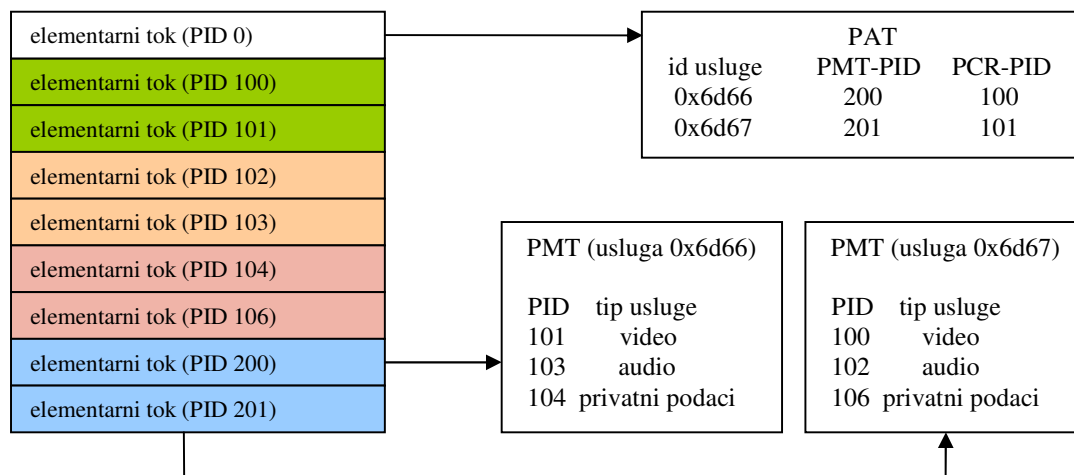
elementarni tok (PID 0)
elementarni tok (PID 100)
elementarni tok (PID 101)
elementarni tok (PID 102)
elementarni tok (PID 103)
elementarni tok (PID 104)
elementarni tok (PID 106)
elementarni tok (PID 200)
elementarni tok (PID 201)

PAT

| id usluge | PMT-PID | PCR-PID |
|---|---|---|
| 0x6d66 | 200 | 100 |
| 0x6d67 | 201 | 101 |

PMT (usluga 0x6d66)

| PID | tip usluge |
|---|---|
| 101 | video |
| 103 | audio |
| 104 | privatni podaci |

PMT (usluga 0x6d67)

| PID | tip usluge |
|---|---|
| 100 | video |
| 102 | audio |
| 106 | privatni podaci |